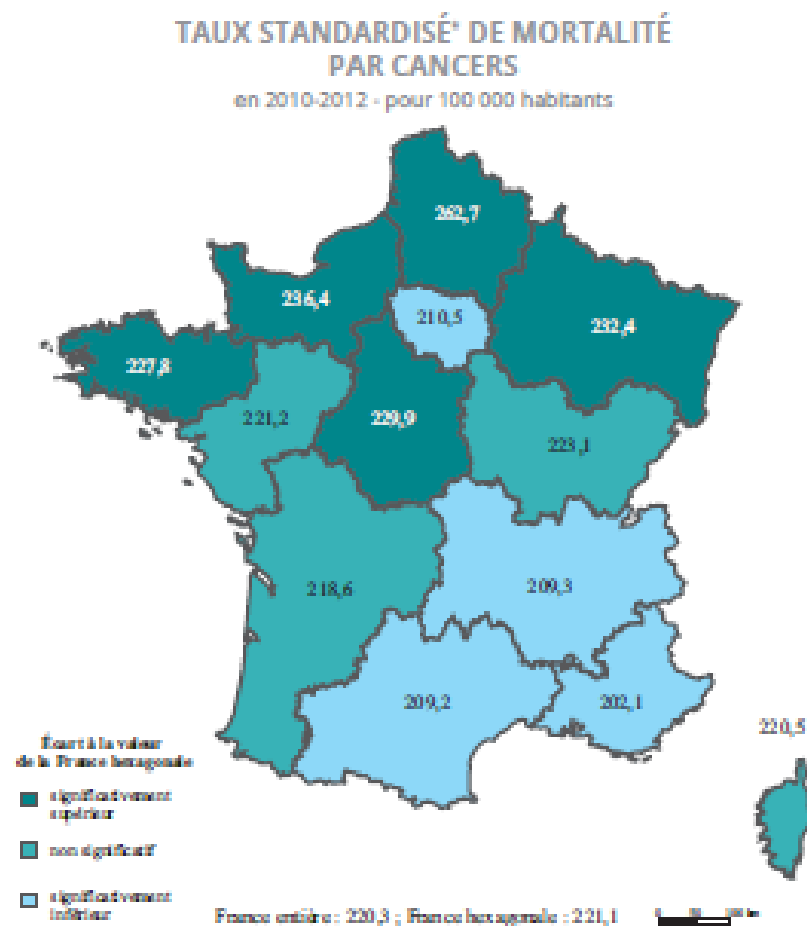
TAUX STANDARDISÉ* DE MORTALITÉ PAR CANCERS
en 2010-2012 - pour 100 000 habitants

262,7

236,4

210,5

232,4

227,8

221,2

229,9

223,1

218,6

209,3

209,2

202,1

220,5

Écart à la valeur de la France hexagonale

significativement supérieur

non significatif

significativement inférieur

France entière : 220,3 ; France hexagonale : 221,1

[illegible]